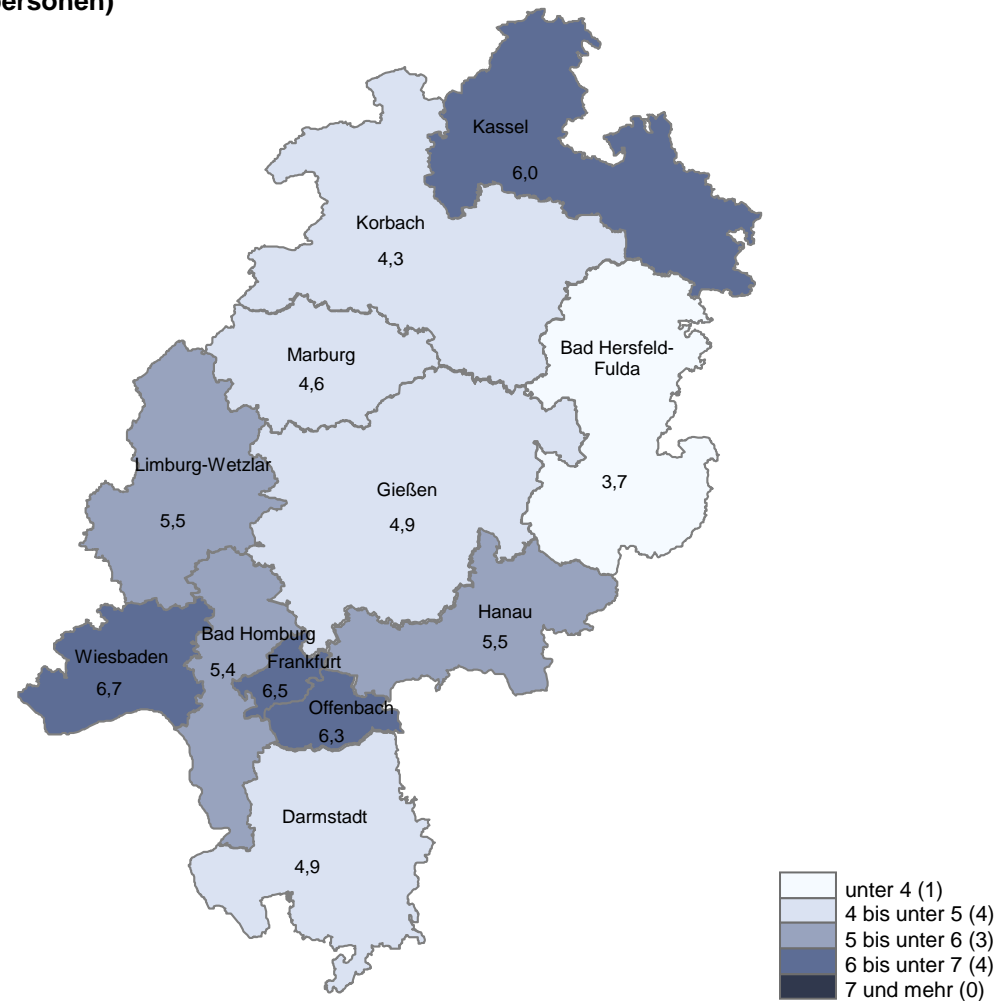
ersonen)

Kassel
6,0

Korbach
4,3

Marburg
4,6

Bad Hersfeld-Fulda

Limburg-Wetzlar
5,5

Gießen
4,9

3,7

Hanau
5,5

Bad Homburg
5,4

Wiesbaden
6,7

Frankfurt
6,5

Offenbach
6,3

Darmstadt
4,9

unter 4 (1)
4 bis unter 5 (4)
5 bis unter 6 (3)
6 bis unter 7 (4)
7 und mehr (0)